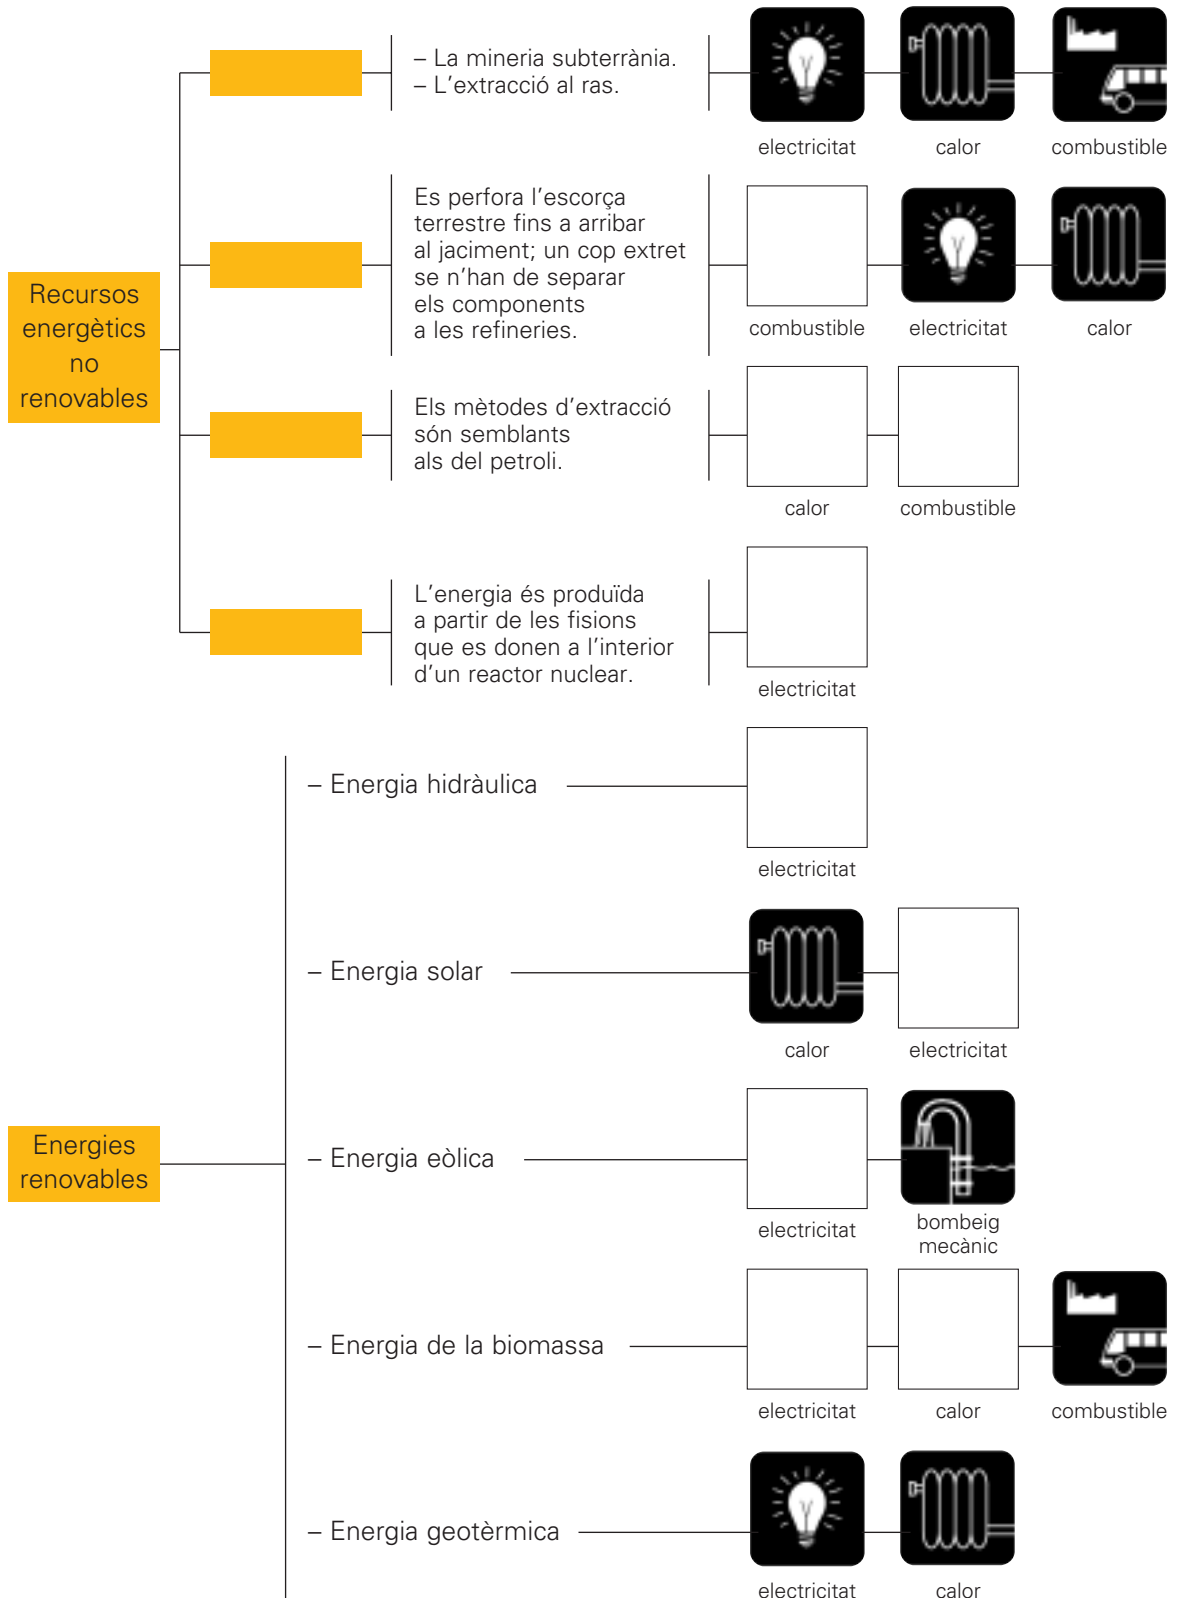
Recursos energètics no renovables

– La mineria subterrània.
– L'extracció al ras.

electricitat calor combustible

Es perfora l'escorça terrestre fins a arribar al jaciment; un cop extret se n'han de separar els components a les refineries.

combustible electricitat calor

Els mètodes d'extracció són semblants als del petroli.

calor combustible

L'energia és produïda a partir de les fisions que es donen a l'interior d'un reactor nuclear.

electricitat

Energies renovables

– Energia hidràulica

electricitat

– Energia solar

calor electricitat

– Energia eòlica

electricitat bombeig mecànic

– Energia de la biomassa

electricitat calor combustible

– Energia geotèrmica

electricitat calor